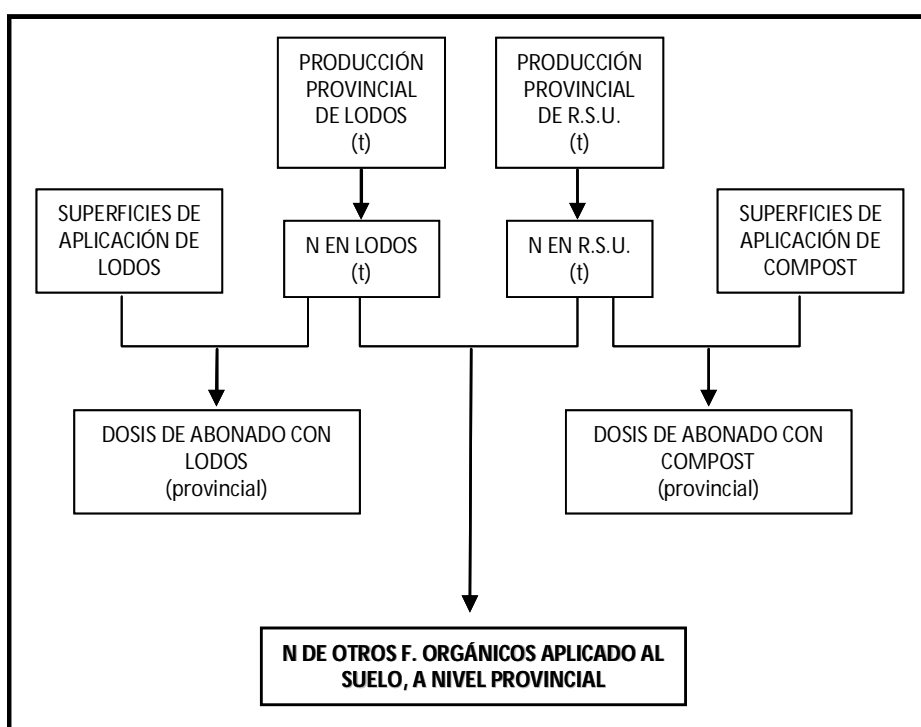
PRODUCCIÓN PROVINCIAL DE LODOS (t)

PRODUCCIÓN PROVINCIAL DE R.S.U. (t)

SUPERFICIES DE APLICACIÓN DE LODOS

N EN LODOS (t)

N EN R.S.U. (t)

SUPERFICIES DE APLICACIÓN DE COMPOST

DOSIS DE ABONADO CON LODOS (provincial)

DOSIS DE ABONADO CON COMPOST (provincial)

N DE OTROS F. ORGÁNICOS APLICADO AL SUELO, A NIVEL PROVINCIAL